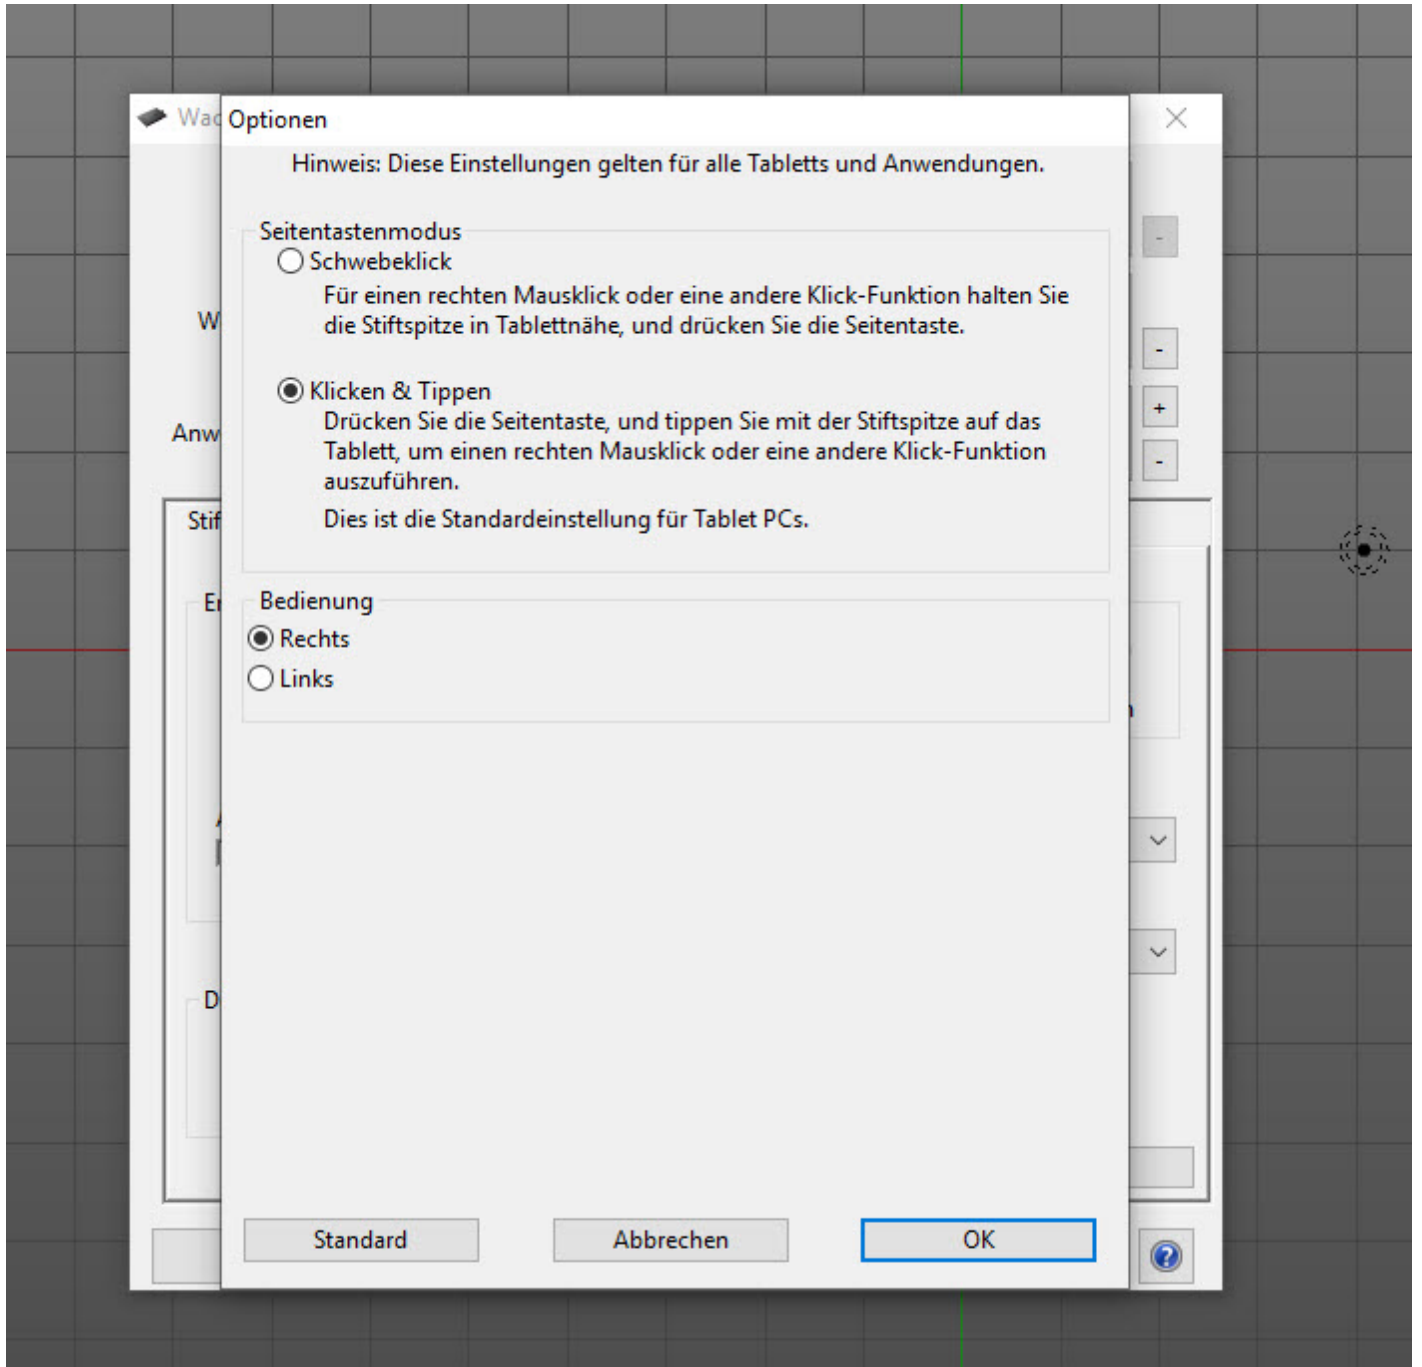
Wac Optionen

Hinweis: Diese Einstellungen gelten für alle Tabletts und Anwendungen.

Seitentastenmodus

Schwebeklick

Für einen rechten Mausklick oder eine andere Klick-Funktion halten Sie die Stiftspitze in Tablettnähe, und drücken Sie die Seitentaste.

Klicken & Tippen

Drücken Sie die Seitentaste, und tippen Sie mit der Stiftspitze auf das Tablett, um einen rechten Mausklick oder eine andere Klick-Funktion auszuführen.

Dies ist die Standardeinstellung für Tablet PCs.

Bedienung

Rechts

Links

Standard

Abbrechen

OK

W

Anw

Stif

Er

D

-

-

+

-